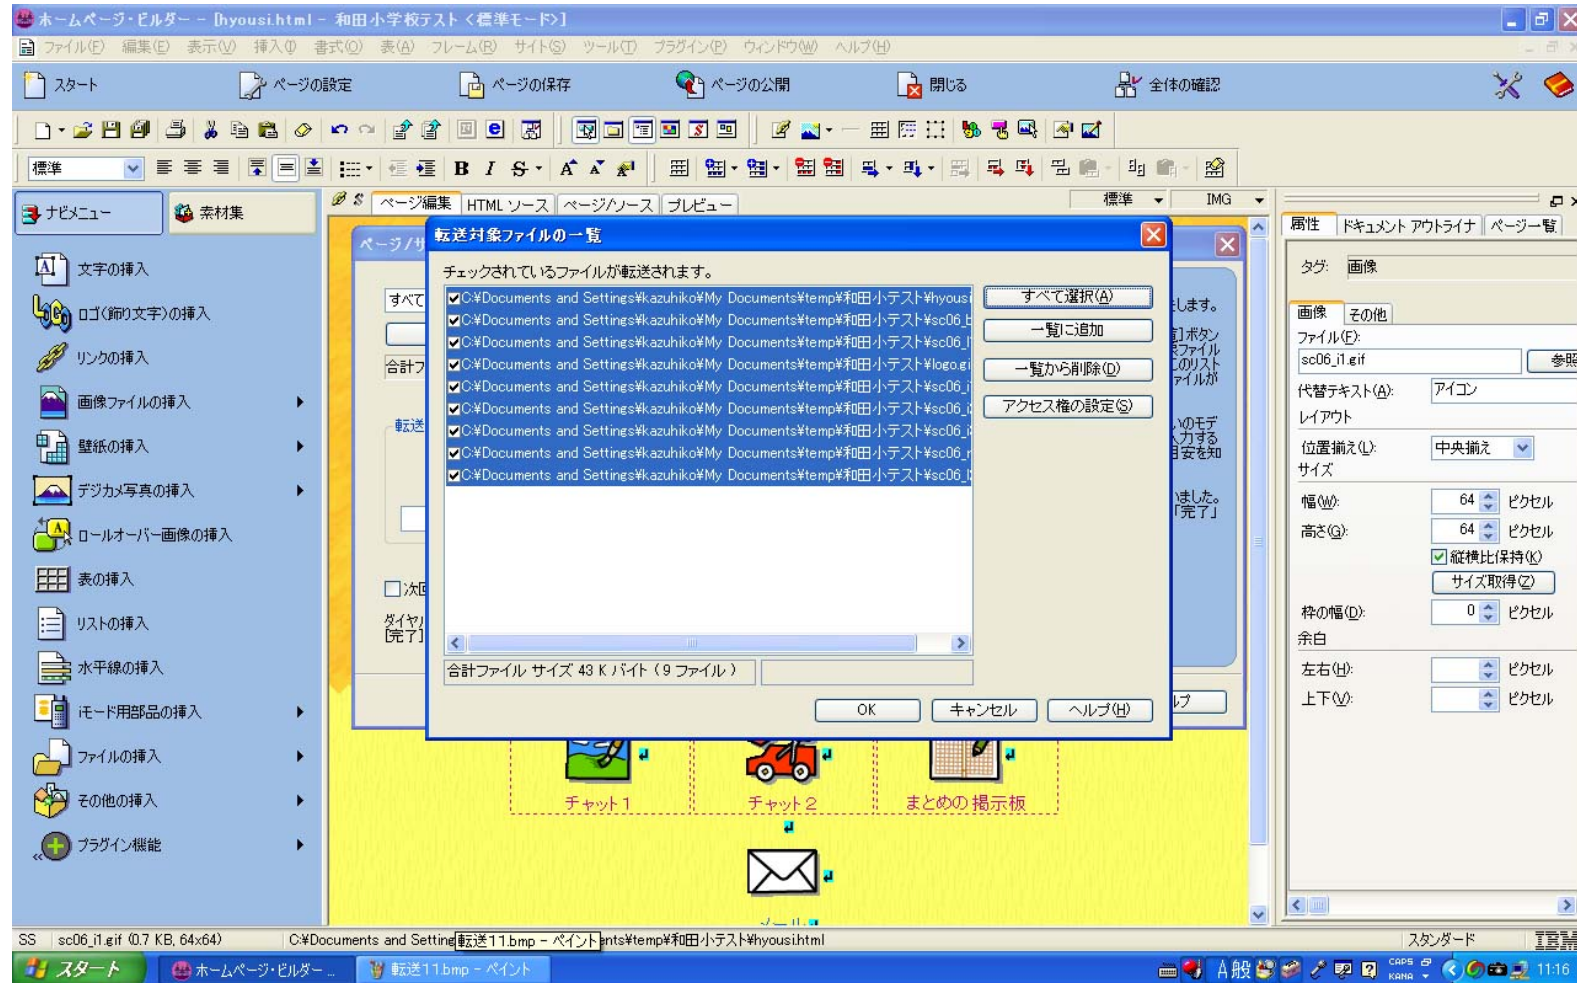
ホームページ・ビルダー - [hyousi.html - 和田小学校テスト (標準モード)]
ファイル(F) 編集(E) 表示(V) 挿入(I) 書式(O) 表(A) フレーム(R) サイト(S) ツール(T) プラグイン(P) ウィンドウ(W) ヘルプ(H)

スタート ページの設定 ページの保存 ページの公開 閉じる 全体の確認

標準

ナビメニュー 素材集
文字の挿入
ロゴ(飾り文字)の挿入
リンクの挿入
画像ファイルの挿入
壁紙の挿入
デジカメ写真の挿入
ロールオーバー画像の挿入
表の挿入
リストの挿入
水平線の挿入
iモード用部品の挿入
ファイルの挿入
その他の挿入
プラグイン機能

ページ編集 HTMLソース ページ/ソース プレビュー 標準 IMG

ページ/サ
すべて
合計フ
転送
次回
ダイヤ
[完了]
します。
ボタン
ファイル
のリスト
イルが
のモデ
力する
安を知
ました。
「完了」
プ

転送対象ファイルの一覧
チェックされているファイルが転送されます。
C:¥Documents and Settings¥kazuhiko¥My Documents¥temp¥和田小テスト¥hyousi
C:¥Documents and Settings¥kazuhiko¥My Documents¥temp¥和田小テスト¥sc06_
C:¥Documents and Settings¥kazuhiko¥My Documents¥temp¥和田小テスト¥sc06_
C:¥Documents and Settings¥kazuhiko¥My Documents¥temp¥和田小テスト¥logo.gi
C:¥Documents and Settings¥kazuhiko¥My Documents¥temp¥和田小テスト¥sc06_
C:¥Documents and Settings¥kazuhiko¥My Documents¥temp¥和田小テスト¥sc06_
C:¥Documents and Settings¥kazuhiko¥My Documents¥temp¥和田小テスト¥sc06_
C:¥Documents and Settings¥kazuhiko¥My Documents¥temp¥和田小テスト¥sc06_
C:¥Documents and Settings¥kazuhiko¥My Documents¥temp¥和田小テスト¥sc06_
すべて選択(A)
一覧に追加
一覧から削除(D)
アクセス権の設定(S)
合計ファイル サイズ 43 K バイト (9 ファイル)
OK キャンセル ヘルプ(H)

チャット1 チャット2 まとめの掲示板

属性 ドキュメント アウトライナ ページ一覧
タグ: 画像
画像 その他
ファイル(F):
sc06_i1.gif 参照
代替テキスト(A): アイコン
レイアウト
位置揃え(L): 中央揃え
サイズ
幅(W): 64 ピクセル
高さ(G): 64 ピクセル
縦横比保持(K)
サイズ取得(Z)
枠の幅(D): 0 ピクセル
余白
左右(H): ピクセル
上下(V): ピクセル

SS sc06_i1.gif (0.7 KB, 64x64) C:¥Documents and Setting 転送11.bmp - ペイント nts¥temp¥和田小テスト¥hyousi.html スタンダード IBM
スタート ホームページ・ビルダー... 転送11.bmp - ペイント A般 CAPS KANA 11:16